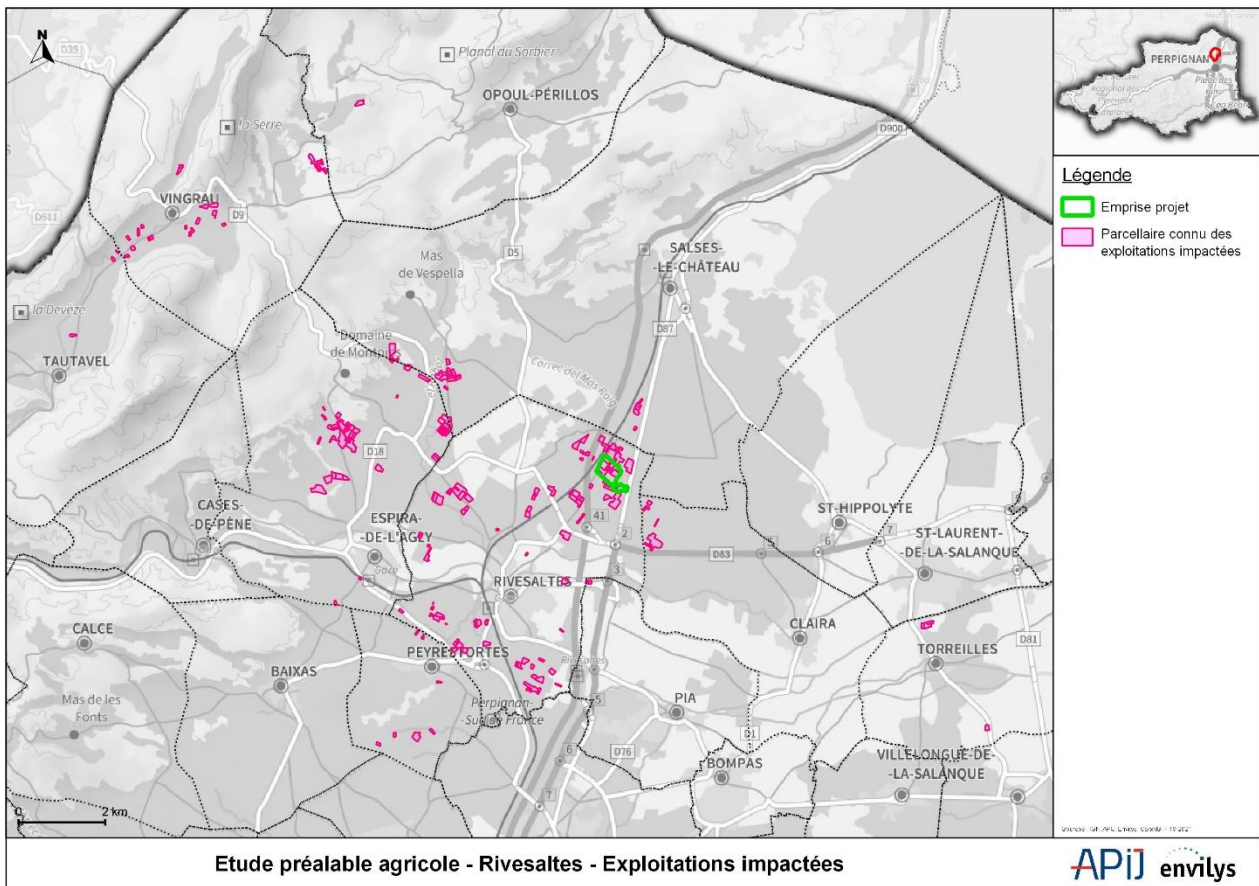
N

D39

Planal du Sorbier

OPOUL-PÉRILLOS

la Serre

D900

VINGRAU

D9

D611

D5

SALSES-
-LE-CHÂTEAU

Mas
de Vespella

la Devèze

D87

TAUTAVEL

Domaine
de Montpins

Correc del Mas Roig

D18

CASES-
-DE-PÈNE

ESPIRA-
-DE-L'AGLY

41

2

ST-HIPPOLYTE

ST-LAURENT-
-DE-LA-SALANQUE

D83

6

RIVESALTES

3

CALCE

CLAIRA

D81

TORREILLES

PEYRESTORTES

BAIXAS

Mas de les Fonts

5

PIA

Perpignan
-Sud de France

D76

D1

6

BOMPAS

VILLELONGUE-DE-
-LA-SALANQUE

7

0

2 km

PERPIGNAN

Légende

Emprise projet

Parcellaire connu des exploitations impactées

Etude préalable agricole - Rivesaltes - Exploitations impactées

APIJ envilys